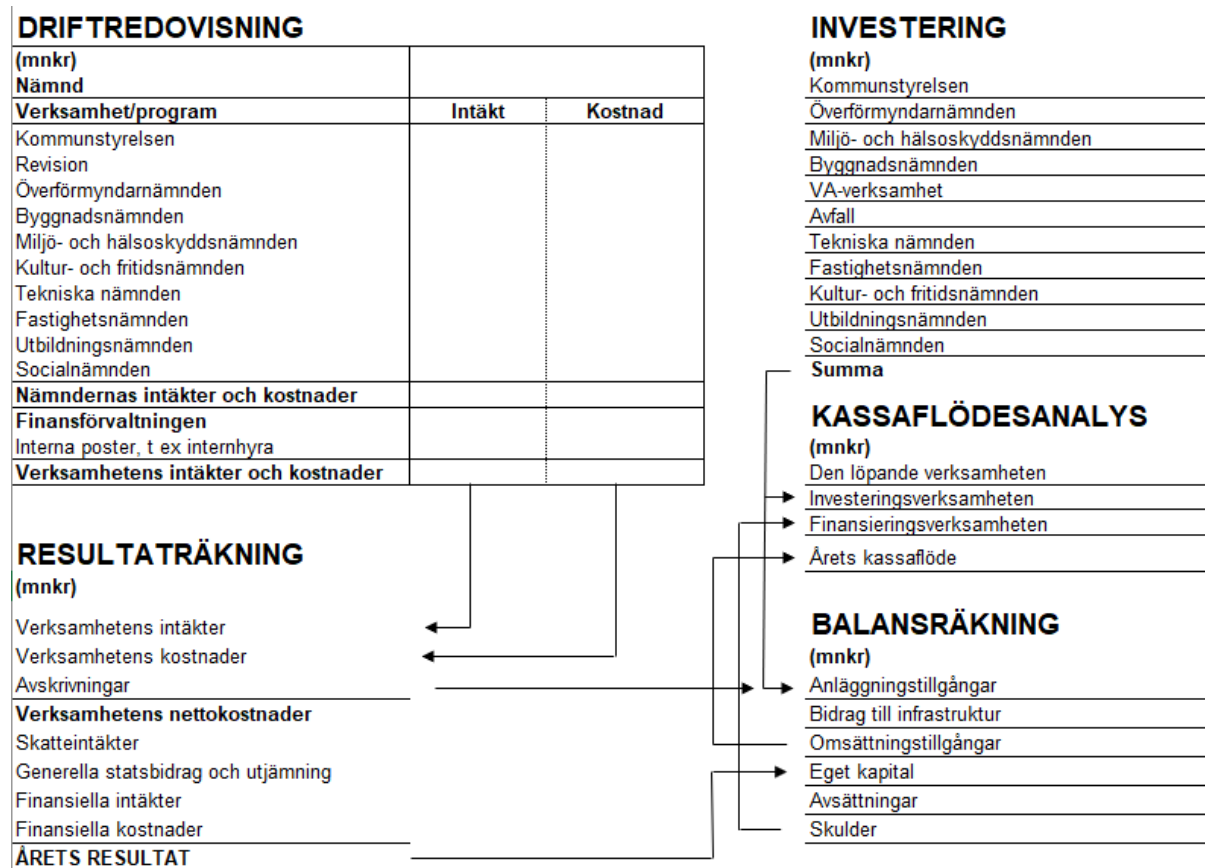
DRIFTREDOVISNING

| (mnkr) Nämnd | | |
|---|---|---|
| Verksamhet/program | Intäkt | Kostnad |
| Kommunstyrelsen | | |
| Revision | | |
| Överförmyndarnämnden | | |
| Byggnadsnämnden | | |
| Miljö- och hälsoskyddsnämnden | | |
| Kultur- och fritidsnämnden | | |
| Tekniska nämnden | | |
| Fastighetsnämnden | | |
| Utbildningsnämnden | | |
| Socialnämnden | | |
| Nämndernas intäkter och kostnader | | |
| Finansförvaltningen | | |
| Interna poster, t ex internhyra | | |
| Verksamhetens intäkter och kostnader | | |

RESULTATRÄKNING
(mnkr)
Verksamhetens intäkter
Verksamhetens kostnader
Avskrivningar
Verksamhetens nettokostnader
Skatteintäkter
Generella statsbidrag och utjämning
Finansiella intäkter
Finansiella kostnader
ÅRETS RESULTAT

INVESTERING
(mnkr)
Kommunstyrelsen
Överförmyndarnämnden
Miljö- och hälsoskyddsnämnden
Byggnadsnämnden
VA-verksamhet
Avfall
Tekniska nämnden
Fastighetsnämnden
Kultur- och fritidsnämnden
Utbildningsnämnden
Socialnämnden
Summa

KASSAFLÖDESANALYS
(mnkr)
Den löpande verksamheten
Investeringsverksamheten
Finansieringsverksamheten
Årets kassaflöde

BALANSRÄKNING
(mnkr)
Anläggningstillgångar
Bidrag till infrastruktur
Omsättningstillgångar
Eget kapital
Avsättningar
Skulder